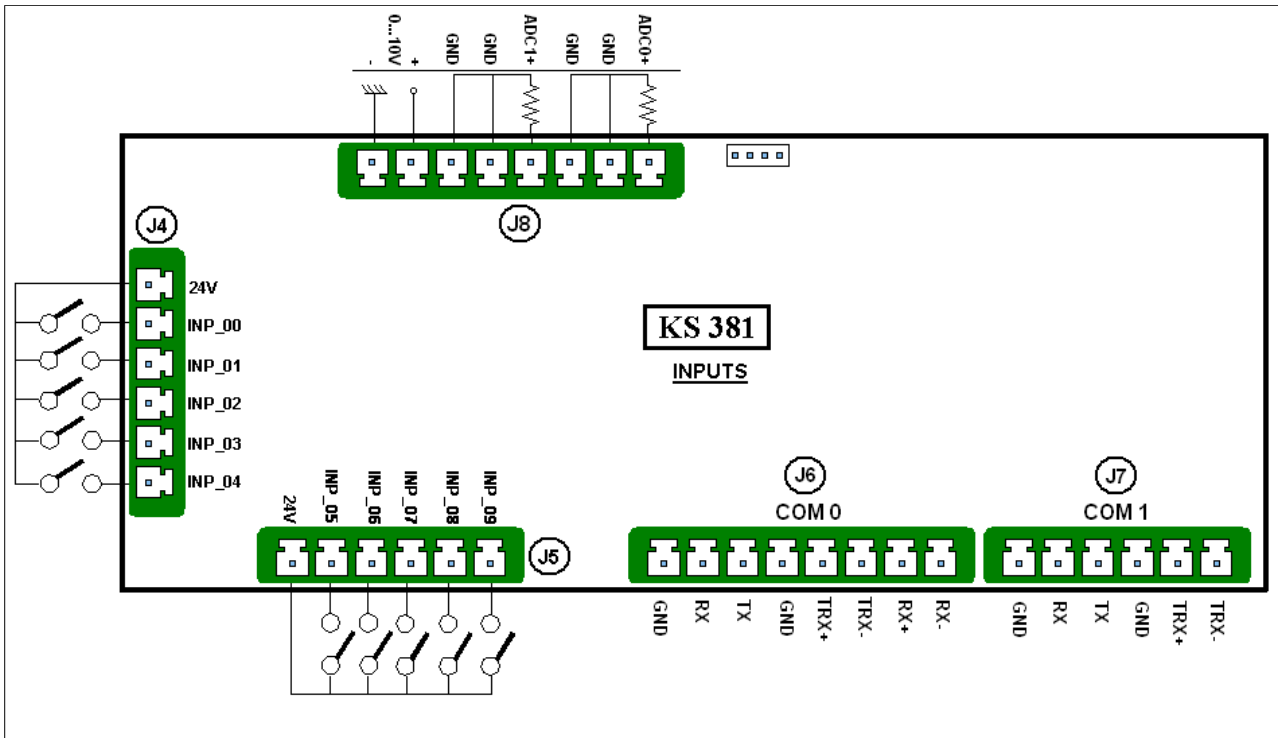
0...10V
-
+
GND
GND
ADC1+
GND
GND
ADC0+

J8

J4
24V
INP_00
INP_01
INP_02
INP_03
INP_04

KS 381
INPUTS

24V
INP_05
INP_06
INP_07
INP_08
INP_09
J5

J6
COM 0
GND
RX
TX
GND
TRX+
TRX-
RX+
RX-

J7
COM 1
GND
RX
TX
GND
TRX+
TRX-